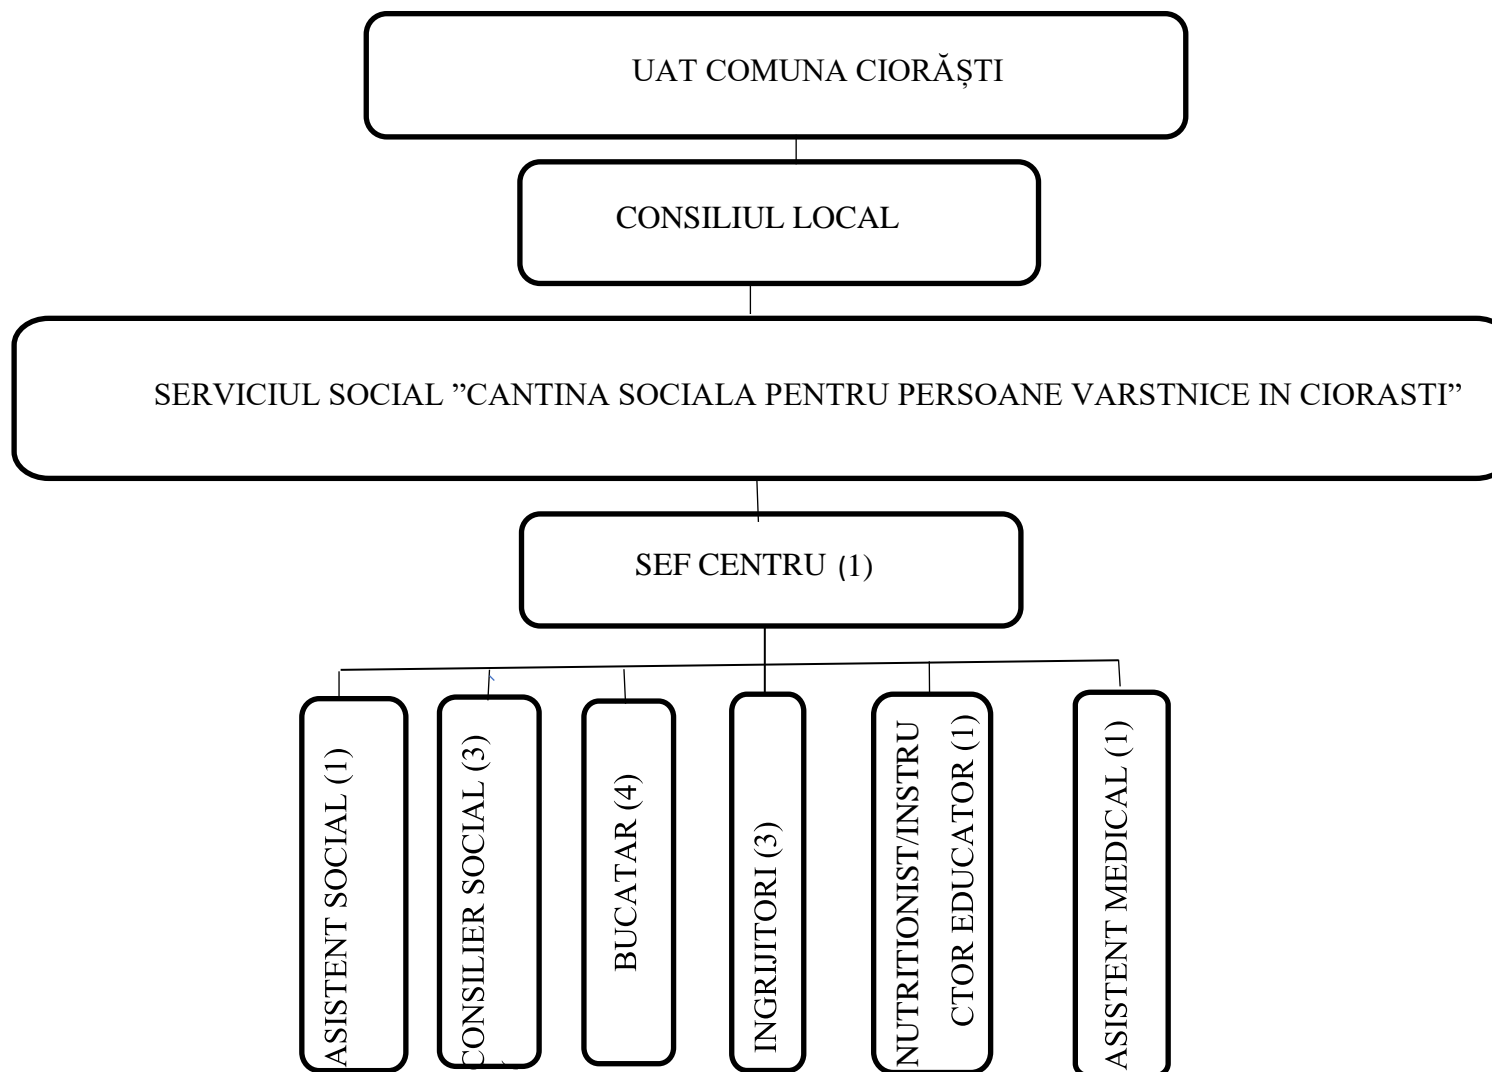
UAT COMUNA CIORĂȘTI

CONSILIUL LOCAL

SERVICIUL SOCIAL ”CANTINA SOCIALA PENTRU PERSOANE VARSTNICE IN CIORASTI”

SEF CENTRU (1)

ASISTENT SOCIAL (1)

CONSILIER SOCIAL (3)

BUCATAR (4)

INGRIJITORI (3)

NUTRITIONIST/INSTRUCTOR EDUCATOR (1)

ASISTENT MEDICAL (1)